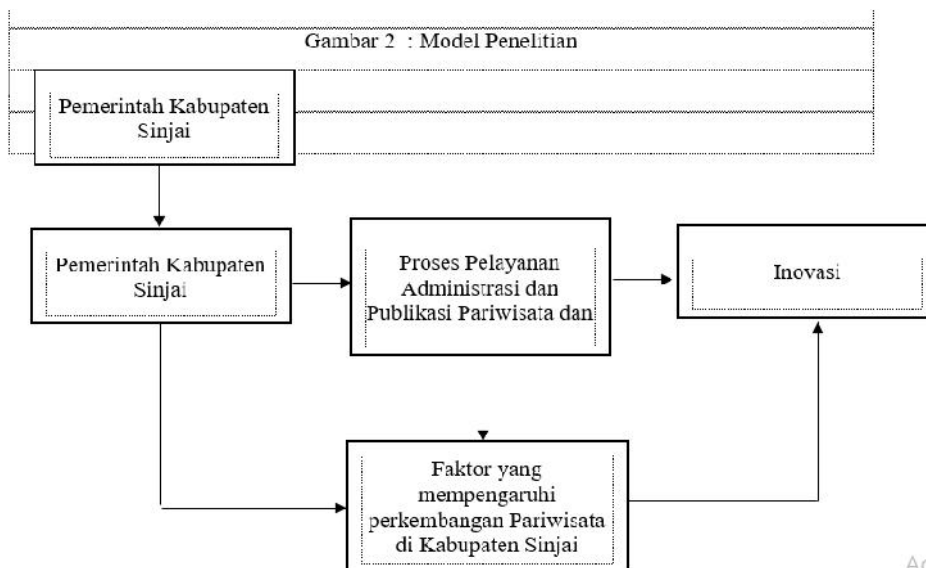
Gambar 2 : Model Penelitian

Pemerintah Kabupaten Sinjai

Pemerintah Kabupaten Sinjai

Proses Pelayanan Administrasi dan Publikasi Pariwisata dan

Inovasi

Faktor yang mempengaruhi perkembangan Pariwisata di Kabupaten Sinjai